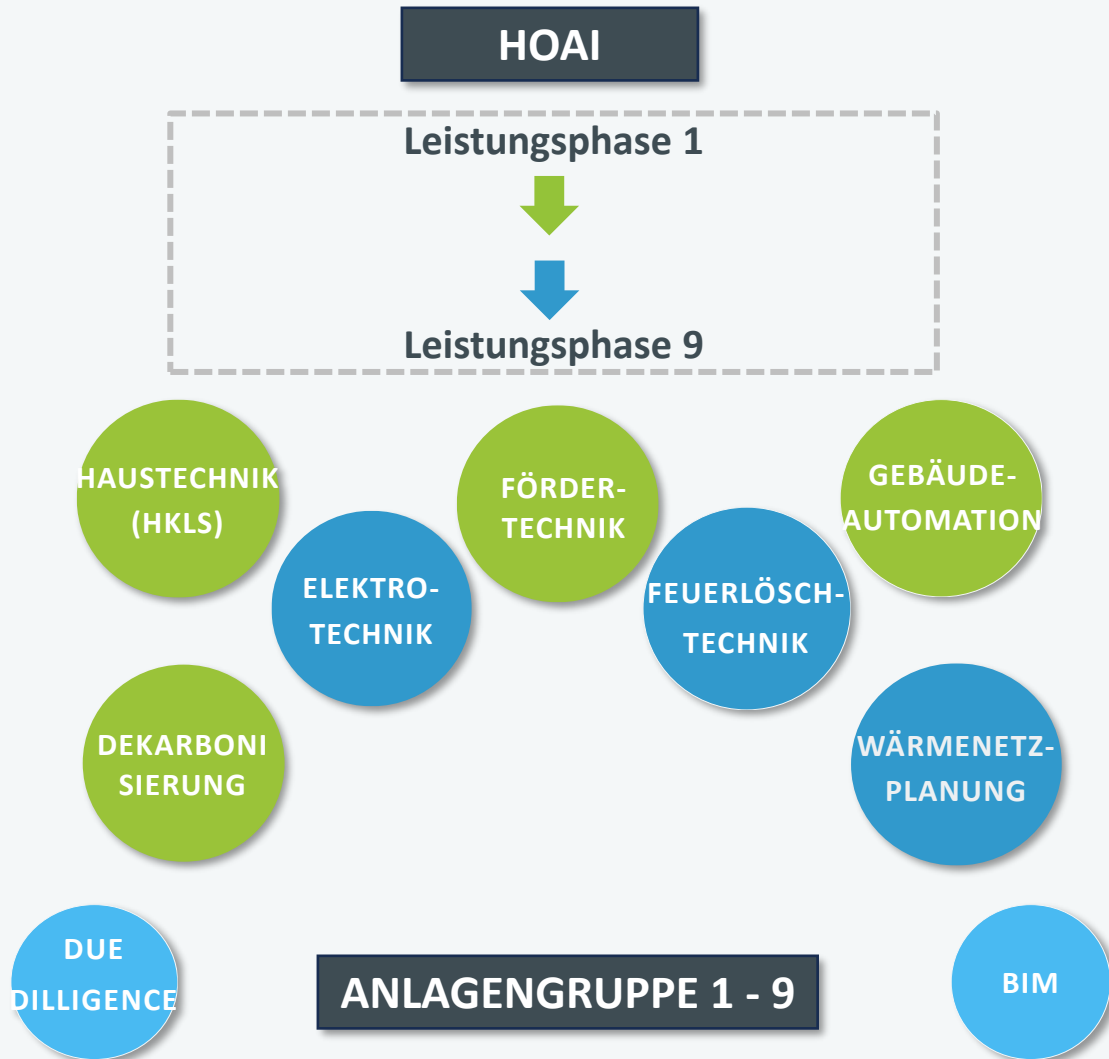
HOAI

Leistungsphase 1

Leistungsphase 9

HAUSTECHNIK (HKLS)

FÖRDER-TECHNIK

GEBÄUDE-AUTOMATION

ELEKTRO-TECHNIK

FEUERLÖSCH-TECHNIK

DEKARBONI SIERUNG

WÄRMENETZ-PLANUNG

DUE DILLIGENCE

ANLAGENGRUPPE 1 - 9

BIM